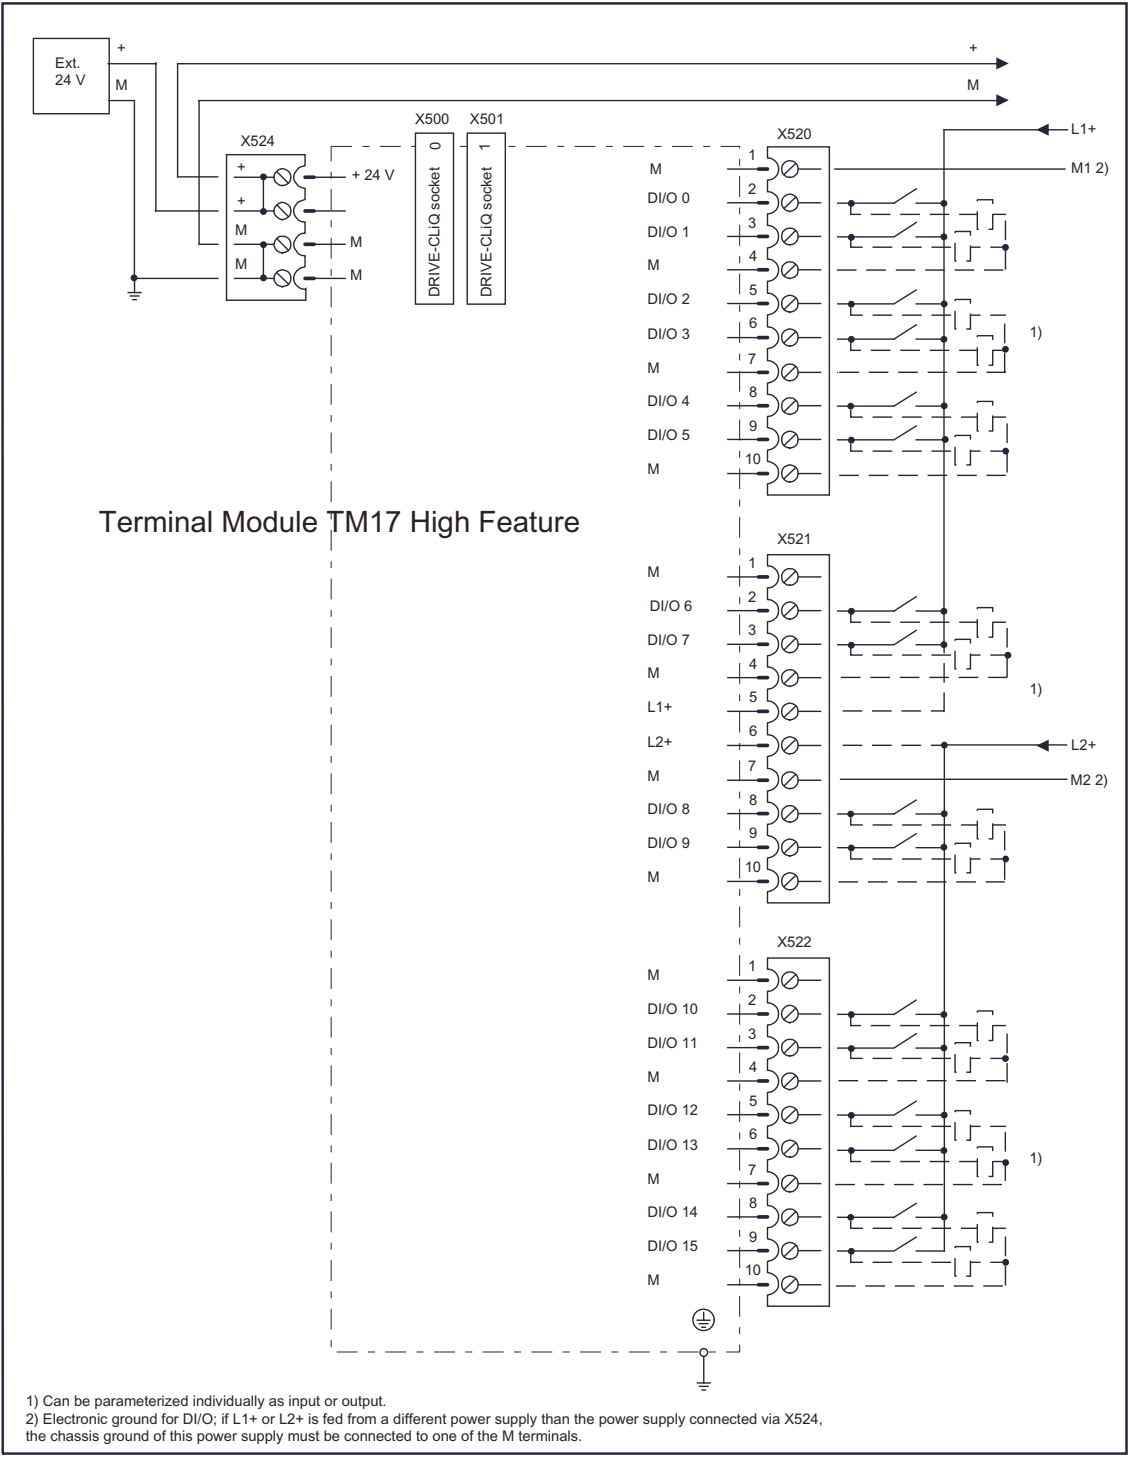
Ext.
24 V
+
M
+
M

X524
+
+
M
M
+ 24 V
M
M

X500
X501
0
1
DRIVE-CLiQ socket
DRIVE-CLiQ socket

X520
L1+
M1 2)
M 1
DI/O 0 2
DI/O 1 3
M 4
DI/O 2 5
DI/O 3 6
M 7
DI/O 4 8
DI/O 5 9
M 10
1)

Terminal Module TM17 High Feature

X521
M 1
DI/O 6 2
DI/O 7 3
M 4
L1+ 5
L2+ 6
M 7
DI/O 8 8
DI/O 9 9
M 10
1)
L2+
M2 2)

X522
M 1
DI/O 10 2
DI/O 11 3
M 4
DI/O 12 5
DI/O 13 6
M 7
DI/O 14 8
DI/O 15 9
M 10
1)

1) Can be parameterized individually as input or output.
2) Electronic ground for DI/O; if L1+ or L2+ is fed from a different power supply than the power supply connected via X524, the chassis ground of this power supply must be connected to one of the M terminals.